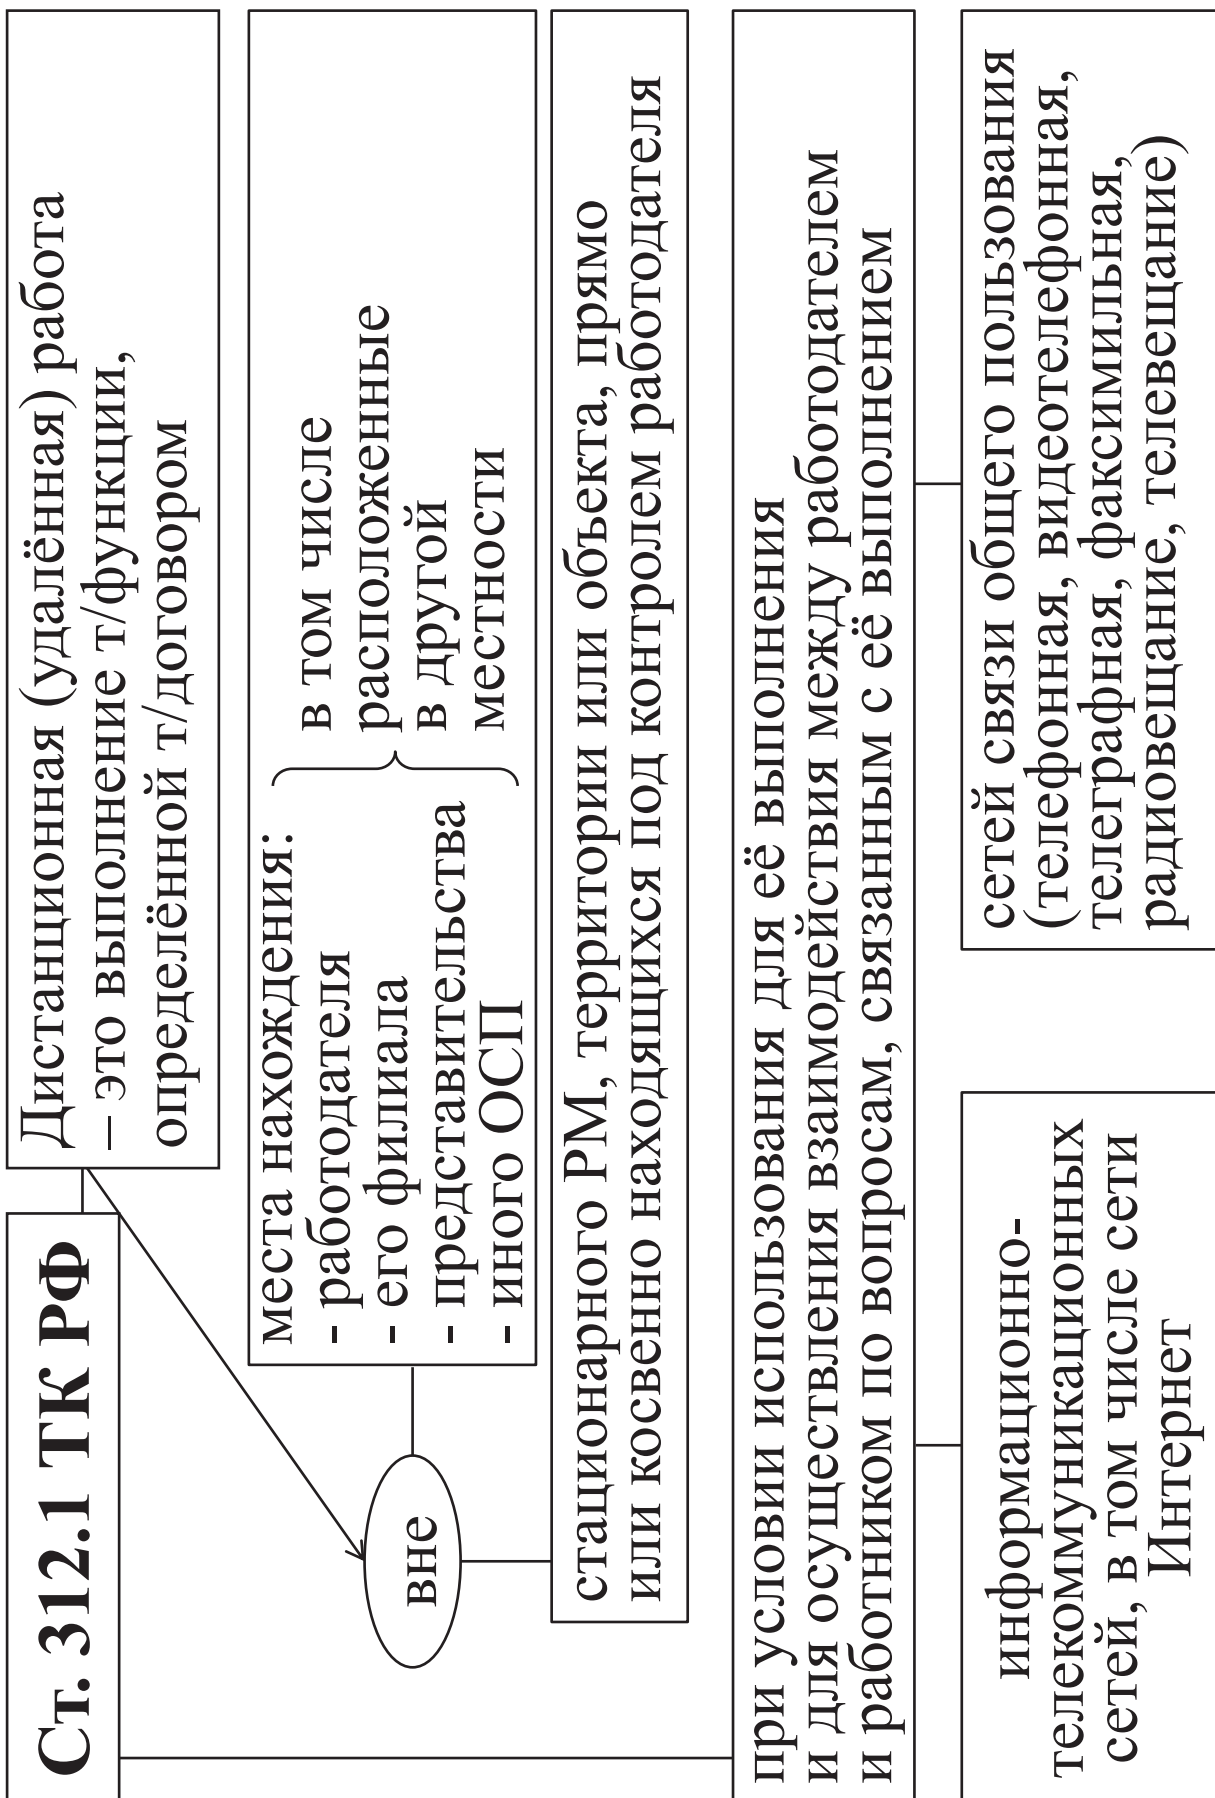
Ст. 312.1 ТК РФ

Дистанционная (удалённая) работа – это выполнение т/функции, определённой т/договором

вне

места нахождения:
- работодателя
- его филиала
- представительства
- иного ОСП

в том числе расположенные в другой местности

стационарного РМ, территории или объекта, прямо или косвенно находящихся под контролем работодателя

при условии использования для её выполнения и для осуществления взаимодействия между работодателем и работником по вопросам, связанным с её выполнением

информационно-телекоммуникационных сетей, в том числе сети Интернет

сетей связи общего пользования (телефонная, видеотелефонная, телеграфная, факсимильная, радиовещание, телевещание)